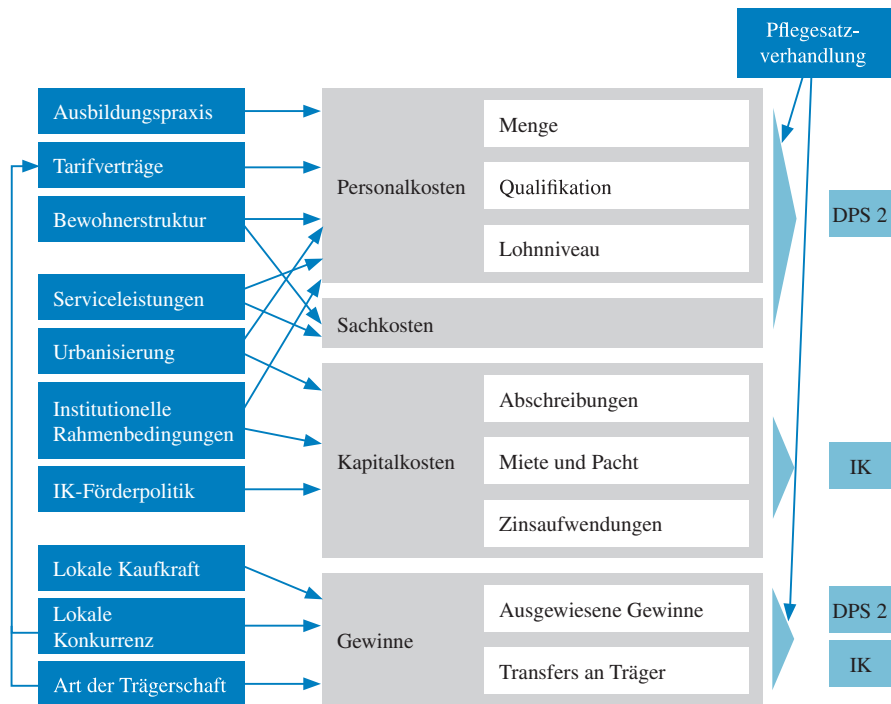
Pflegesatzverhandlung

Ausbildungspraxis
Tarifverträge
Bewohnerstruktur
Serviceleistungen
Urbanisierung
Institutionelle Rahmenbedingungen
IK-Förderpolitik
Lokale Kaufkraft
Lokale Konkurrenz
Art der Trägerschaft

Personalkosten
Menge
Qualifikation
Lohnniveau

Sachkosten

Kapitalkosten
Abschreibungen
Miete und Pacht
Zinsaufwendungen

Gewinne
Ausgewiesene Gewinne
Transfers an Träger

DPS 2
IK
DPS 2
IK